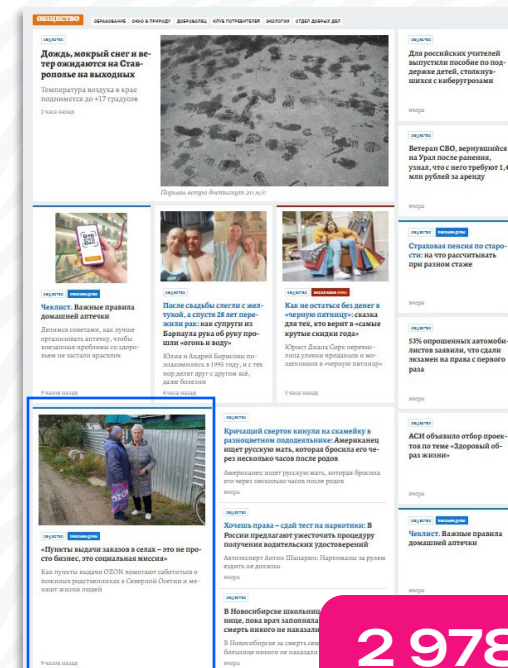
ОБЩЕСТВО ОБРАЗОВАНИЕ ОКНО В ПРИРОДУ ДОБРОВОЛЕЦ КЛУБ ПОТРЕБИТЕЛЕЙ ЭКОЛОГИЯ ОТДЕЛ ДОБРЫХ ДЕЛ

ОБЩЕСТВО

Дождь, мокрый снег и ветер ожидаются на Ставрополье на выходных

Температура воздуха в крае поднимется до +17 градусов

2 часа назад

Порывы ветра достигнут 20 м/с

ОБЩЕСТВО

Для российских учителей выпустили пособие по поддержке детей, столкнувшихся с кибергрозами

вчера

ОБЩЕСТВО

Ветеран СВО, вернувшийся на Урал после ранения, узнал, что с него требуют 1,4 млн рублей за аренду

ОБЩЕСТВО ЭКОНОМИКА

Чеклист. Важные правила домашней аптечки

Делимся советами, как лучше организовать аптечку, чтобы внезапные проблемы со здоровьем не застали врасплох

9 часов назад

ОБЩЕСТВО

После свадьбы слегли с желтухой, а спустя 28 лет пережили рак: как супруги из Барнаула рука об руку прошли «огонь и воду»

Юлия и Андрей Борисовы познакомились в 1995 году, и с тех пор делят друг с другом всё, даже болезни

4 часа назад

ОБЩЕСТВО

Как не остаться без денег в «черную пятницу»: сказка для тех, кто верит в «самые крутые скидки года»

Юрист Диана Сорк перечислила уловки продавцов и мошенников в «черную пятницу»

3 часа назад

ОБЩЕСТВО ЭКОНОМИКА

Страховая пенсия по старости: на что рассчитывать при разном стаже

вчера

ОБЩЕСТВО

53% опрошенных автомобилистов заявили, что сдали экзамен на права с первого раза

вчера

ОБЩЕСТВО ЭКОНОМИКА

«Пункты выдачи заказов в селах – это не просто бизнес, это социальная миссия»

Как пункты выдачи OZON помогают заботиться о пожилых родственниках в Северной Осетии и меняют жизни людей

9 часов назад

ОБЩЕСТВО

Кричащий сверток кинули на скамейку в разноцветном пододеяльнике: Американец ищет русскую мать, которая бросила его через несколько часов после родов

Американец ищет русскую мать, которая бросила его через несколько часов после родов

вчера

ОБЩЕСТВО

Хочешь права – сдай тест на наркотики: В России предлагают ужесточить процедуру получения водительских удостоверений

Автоэксперт Антон Шапарин: Наркоманы за рулем ездить не должны

вчера

ОБЩЕСТВО

В Новосибирске школьниц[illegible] нице, пока врач запойна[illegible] смерть никого не наказал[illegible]

В Новосибирске за смерть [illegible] больнице никого не наказали

вчера

ОБЩЕСТВО

АСИ объявило отбор проектов по теме «Здоровый образ жизни»

вчера

ОБЩЕСТВО ЭКОНОМИКА

Чеклист. Важные правила домашней аптечки

2 978